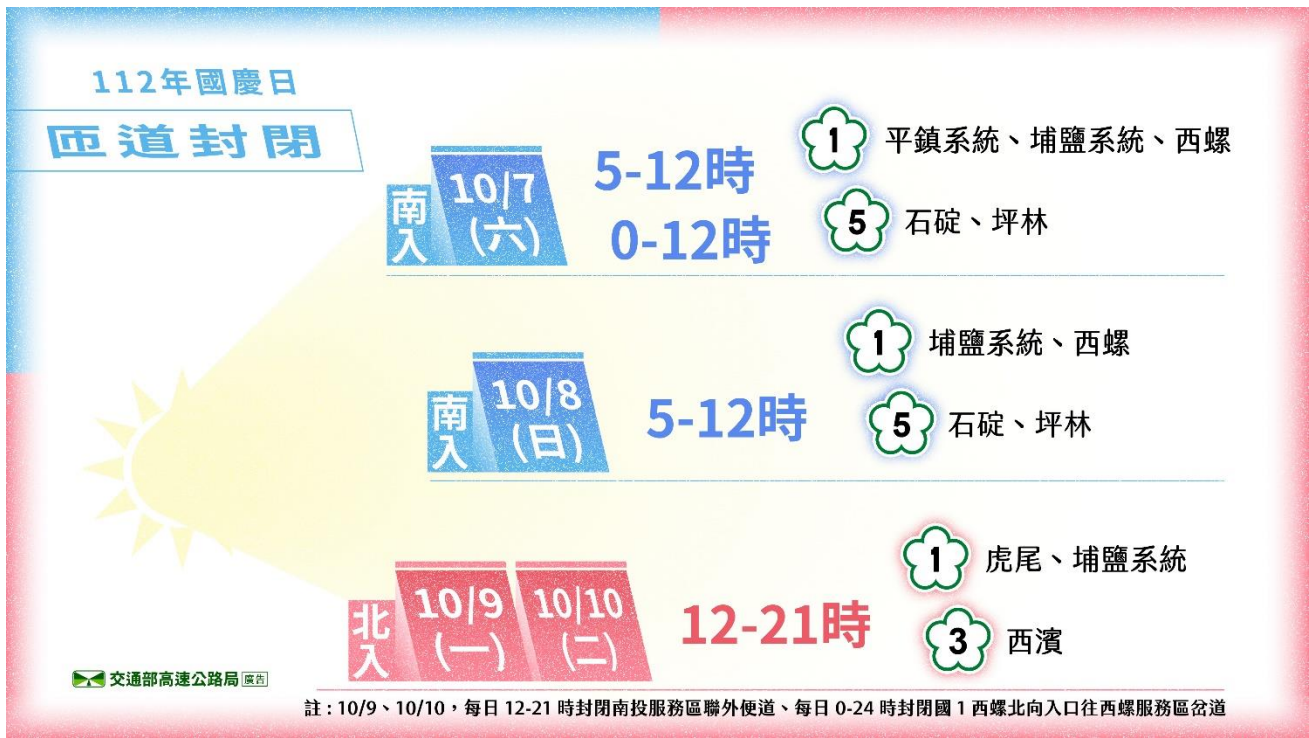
112年國慶日

匝道封閉

南入 10/7 (六)

5-12時

1 平鎮系統、埔鹽系統、西螺

0-12時

5 石碇、坪林

南入 10/8 (日)

5-12時

1 埔鹽系統、西螺

5 石碇、坪林

北入 10/9 (一) 10/10 (二)

12-21時

1 虎尾、埔鹽系統

3 西濱

交通部高速公路局 廣告

註：10/9、10/10，每日 12-21 時封閉南投服務區聯外便道、每日 0-24 時封閉國 1 西螺北向入口往西螺服務區岔道